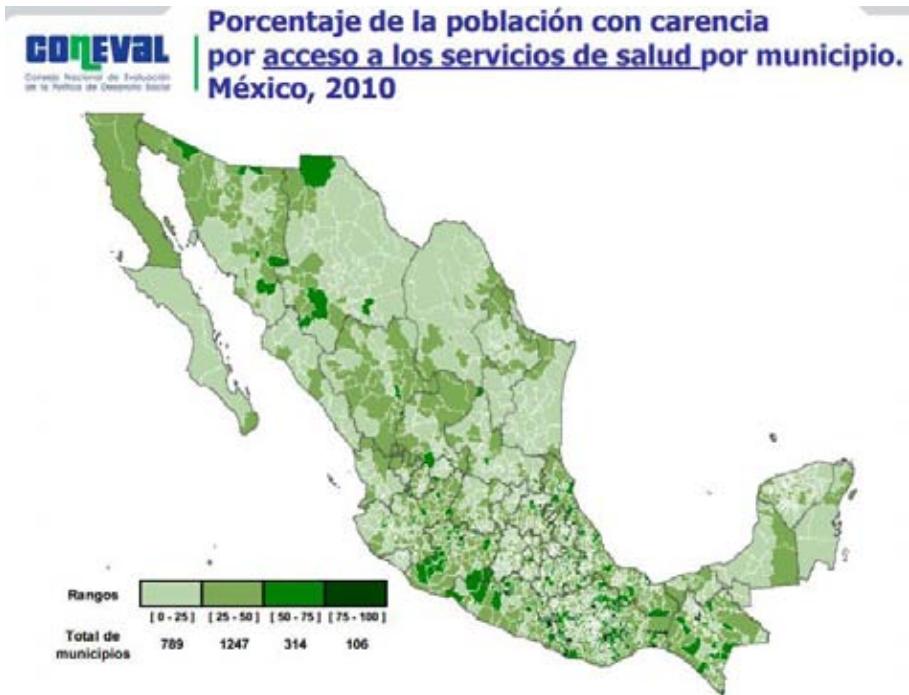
CONEVAL
Consejo Nacional de Evaluación de la Política de Desarrollo Social

Porcentaje de la población con carencia por acceso a los servicios de salud por municipio. México, 2010

| Rangos | [ 0 - 25 ] | [ 25 - 50 ] | [ 50 - 75 ] | [ 75 - 100 ] |
|---|---|---|---|---|
| Total de municipios | 789 | 1247 | 314 | 106 |